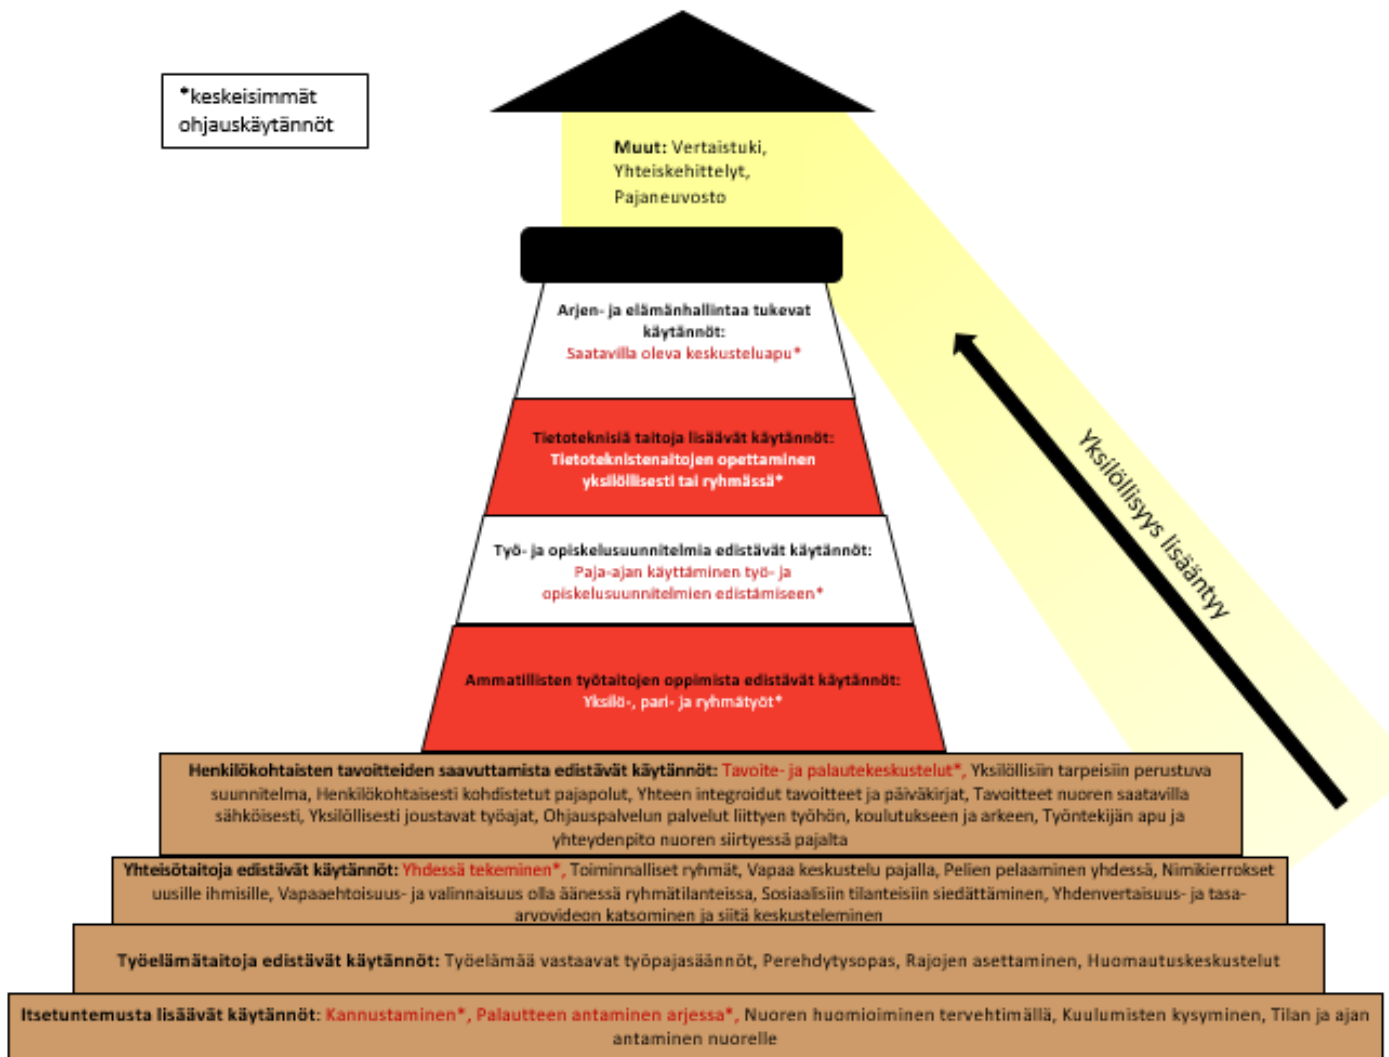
*keskeisimmät ohjauskäytännöt

Muut: Vertaistuki, Yhteiskehittelyt, Pajaneuvosto

Arjen- ja elämänhallintaa tukevat käytännöt: Saatavilla oleva keskusteluapu*

Tietoteknisiä taitoja lisäävät käytännöt: Tietoteknistenaitojen opettaminen yksilöllisesti tai ryhmässä*

Työ- ja opiskelusuunnitelmia edistävät käytännöt: Paja-ajan käyttäminen työ- ja opiskelusuunnitelmien edistämiseen*

Ammatillisten työtaitojen oppimista edistävät käytännöt: Yksilö-, pari- ja ryhmätyöt*

Yksilöllisyys lisääntyy

Henkilökohtaisten tavoitteiden saavuttamista edistävät käytännöt: Tavoite- ja palautekeskustelut*, Yksilöllisiin tarpeisiin perustuva suunnitelma, Henkilökohtaisesti kohdistetut pajapolut, Yhteen integroidut tavoitteet ja päiväkirjat, Tavoitteet nuoren saatavilla sähköisesti, Yksilöllisesti joustavat työajat, Ohjauspalvelun palvelut liittyen työhön, koulutukseen ja arkeen, Työntekijän apu ja yhteydenpito nuoren siirtyessä pajalta

Yhteisötaitoja edistävät käytännöt: Yhdessä tekeminen*, Toiminnalliset ryhmät, Vapaa keskustelu pajalla, Pelien pelaaminen yhdessä, Nimikierrokset uusille ihmisille, Vapaaehtoisuus- ja valinnaisuus olla äänessä ryhmätilanteissa, Sosiaalisiin tilanteisiin siedättäminen, Yhdenvertaisuus- ja tasa-arvovideon katsominen ja siitä keskusteleminen

Työelämätaitoja edistävät käytännöt: Työelämää vastaavat työpajasäännöt, Perehdytysopas, Rajojen asettaminen, Huomautuskeskustelut

Itsetuntemusta lisäävät käytännöt: Kannustaminen*, Palautteen antaminen arjessa*, Nuoren huomioiminen tervehtimällä, Kuulumisten kysyminen, Tilan ja ajan antaminen nuorelle